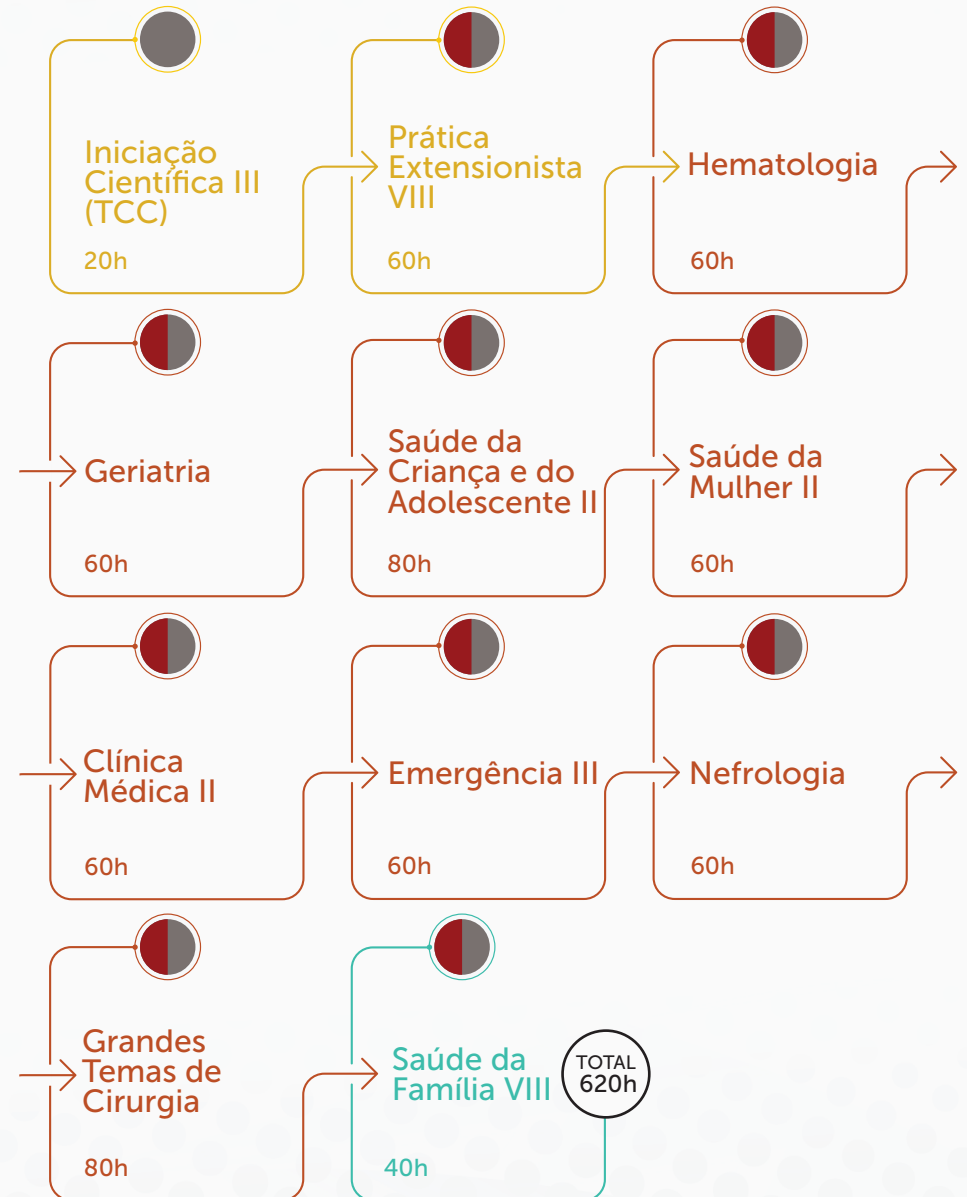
Iniciação Científica III (TCC)

20h

Prática Extensionista VIII

60h

Hematologia

60h

Geriatria

60h

Saúde da Criança e do Adolescente II

80h

Saúde da Mulher II

60h

Clínica Médica II

60h

Emergência III

60h

Nefrologia

60h

Grandes Temas de Cirurgia

80h

Saúde da Família VIII

40h

TOTAL 620h